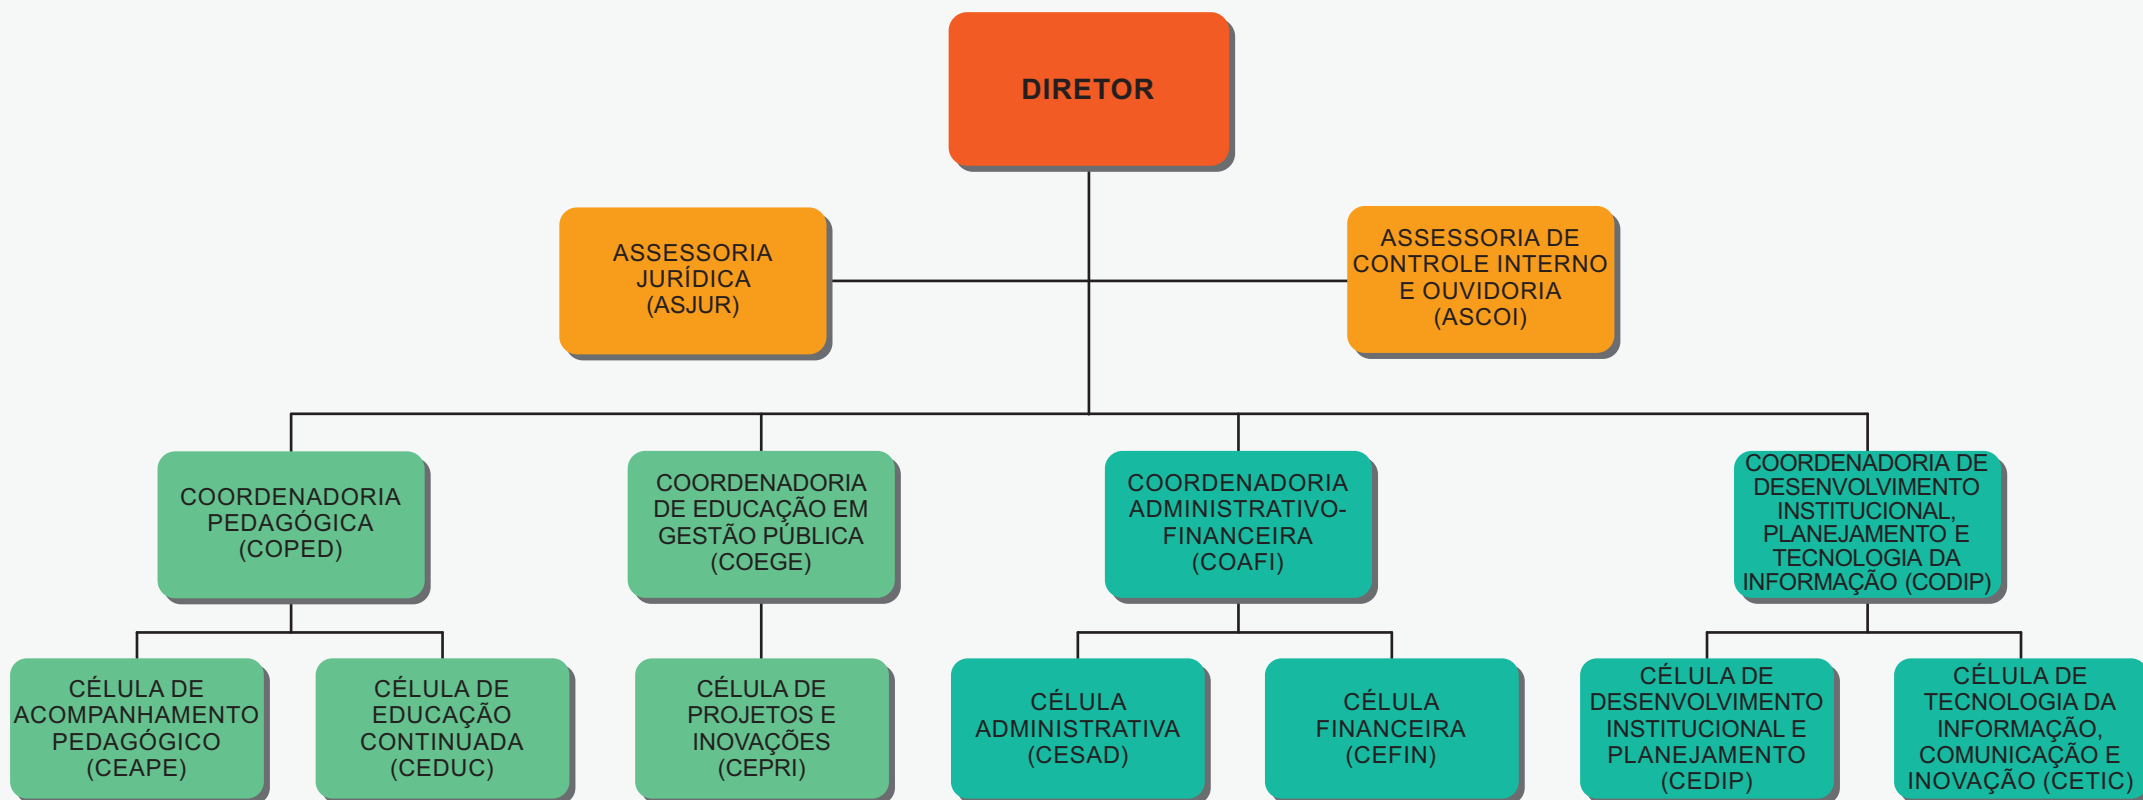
DIRETOR

ASSESSORIA JURÍDICA (ASJUR)

ASSESSORIA DE CONTROLE INTERNO E OUVIDORIA (ASCOI)

COORDENADORIA PEDAGÓGICA (COPED)

COORDENADORIA DE EDUCAÇÃO EM GESTÃO PÚBLICA (COEGE)

COORDENADORIA ADMINISTRATIVO-FINANCEIRA (COAFI)

COORDENADORIA DE DESENVOLVIMENTO INSTITUCIONAL, PLANEJAMENTO E TECNOLOGIA DA INFORMAÇÃO (CODIP)

CÉLULA DE ACOMPANHAMENTO PEDAGÓGICO (CEAPE)

CÉLULA DE EDUCAÇÃO CONTINUADA (CEDUC)

CÉLULA DE PROJETOS E INOVAÇÕES (CEPRI)

CÉLULA ADMINISTRATIVA (CESAD)

CÉLULA FINANCEIRA (CEFIN)

CÉLULA DE DESENVOLVIMENTO INSTITUCIONAL E PLANEJAMENTO (CEDIP)

CÉLULA DE TECNOLOGIA DA INFORMAÇÃO, COMUNICAÇÃO E INOVAÇÃO (CETIC)